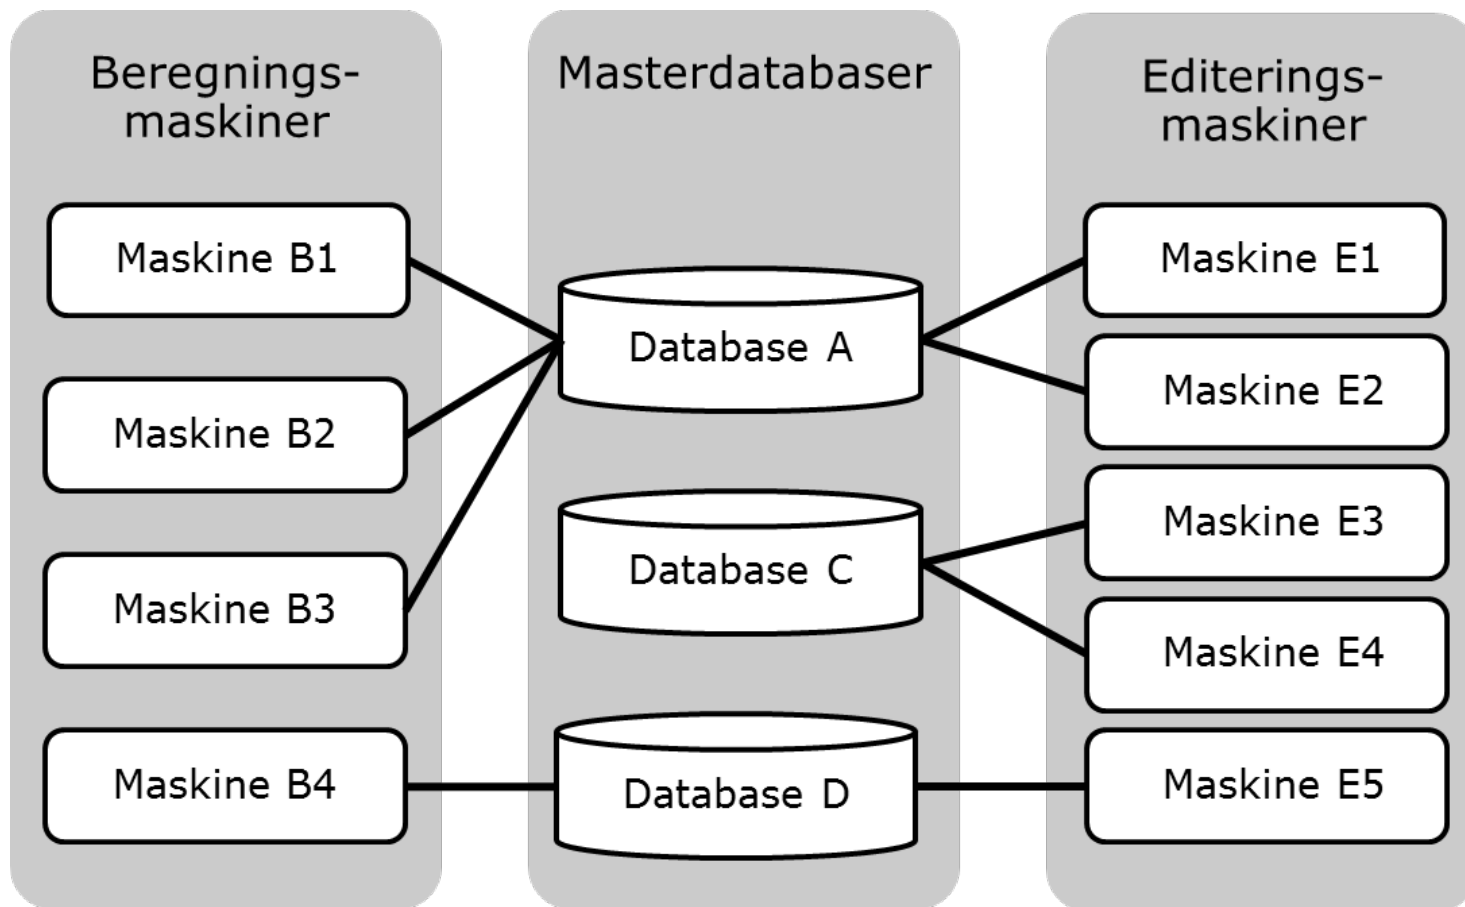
Beregnings-
maskiner

Maskine B1

Maskine B2

Maskine B3

Maskine B4

Masterdatabaser

Database A

Database C

Database D

Editerings-
maskiner

Maskine E1

Maskine E2

Maskine E3

Maskine E4

Maskine E5